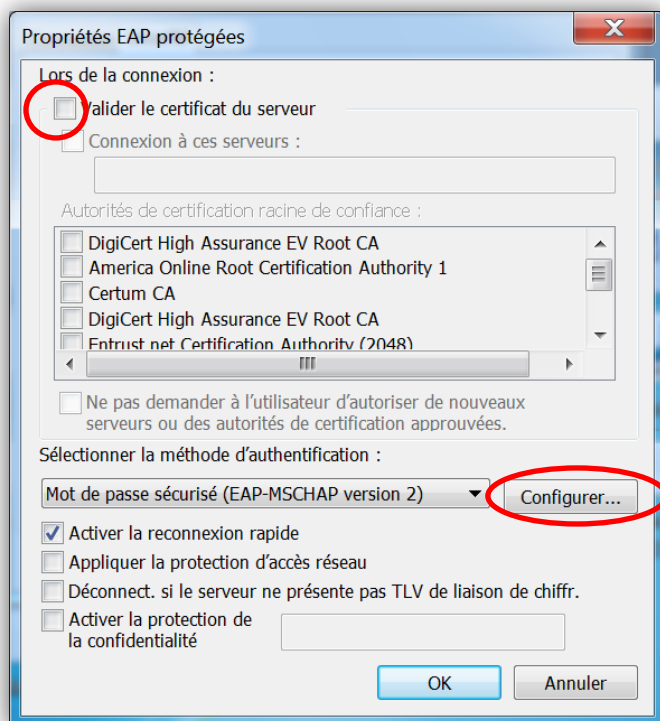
Propriétés EAP protégées

Lors de la connexion :

Valider le certificat du serveur

Connexion à ces serveurs :

Autorités de certification racine de confiance :

DigiCert High Assurance EV Root CA
America Online Root Certification Authority 1
Certum CA
DigiCert High Assurance EV Root CA
Entrust.net Certification Authority (2048)

Ne pas demander à l'utilisateur d'autoriser de nouveaux serveurs ou des autorités de certification approuvées.

Sélectionner la méthode d'authentification :

Mot de passe sécurisé (EAP-MSCHAP version 2)

Configurer...

Activer la reconnexion rapide

Appliquer la protection d'accès réseau

Déconnect. si le serveur ne présente pas TLV de liaison de chiffr.

Activer la protection de la confidentialité

OK

Annuler